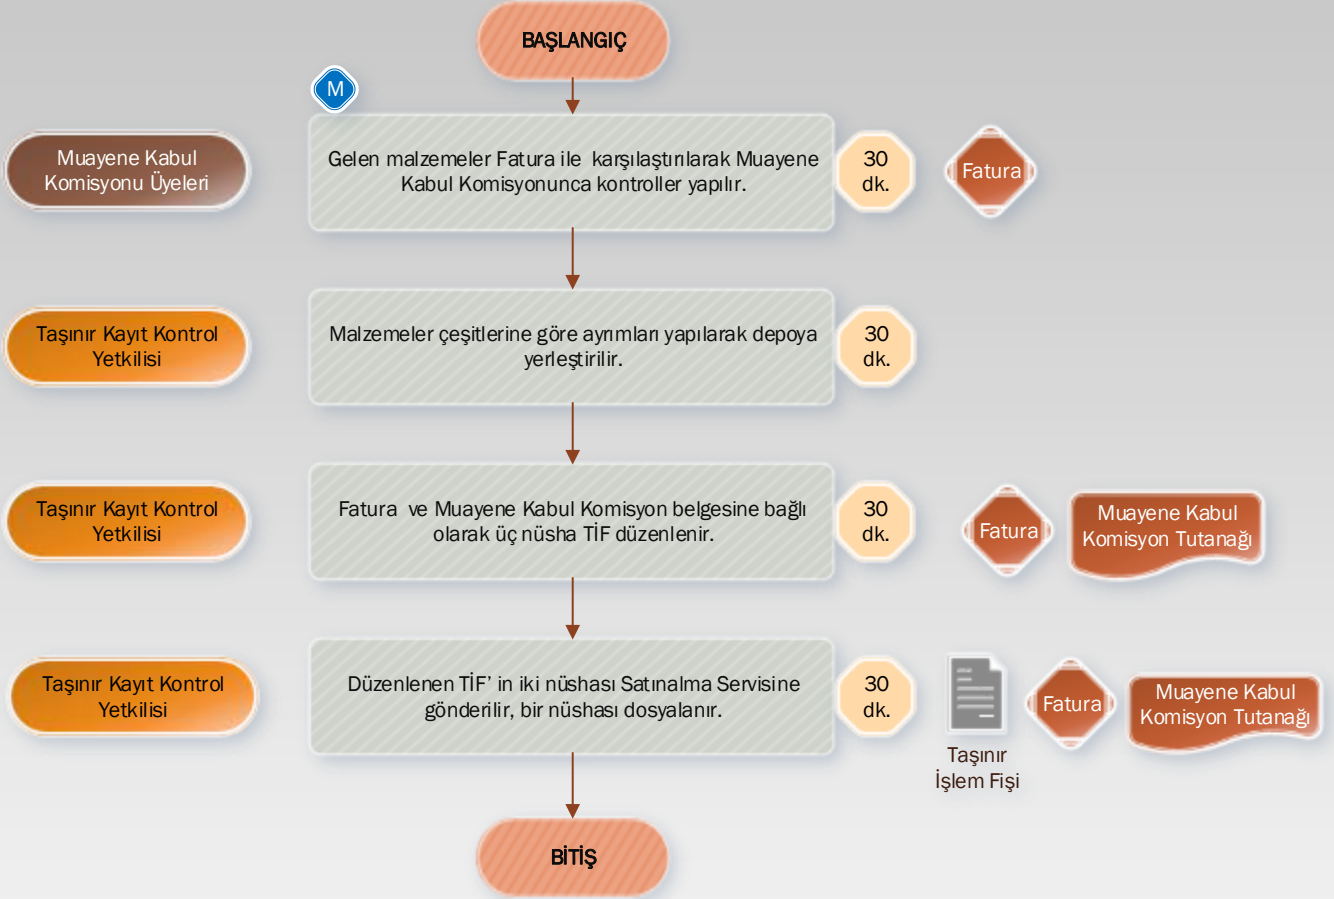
BAŞLANGIÇ

M

Muayene Kabul Komisyonu Üyeleri

Gelen malzemeler Fatura ile karşılaştırılarak Muayene Kabul Komisyonunca kontroller yapılır.

30 dk.

Fatura

Taşınır Kayıt Kontrol Yetkilisi

Malzemeler çeşitlerine göre ayrımları yapılarak depoya yerleştirilir.

30 dk.

Taşınır Kayıt Kontrol Yetkilisi

Fatura ve Muayene Kabul Komisyon belgesine bağlı olarak üç nüsha TİF düzenlenir.

30 dk.

Fatura

Muayene Kabul Komisyon Tutanağı

Taşınır Kayıt Kontrol Yetkilisi

Düzenlenen TİF' in iki nüshası Satınalma Servisine gönderilir, bir nüshası dosyalanır.

30 dk.

Taşınır İşlem Fişi

Fatura

Muayene Kabul Komisyon Tutanağı

BİTİŞ